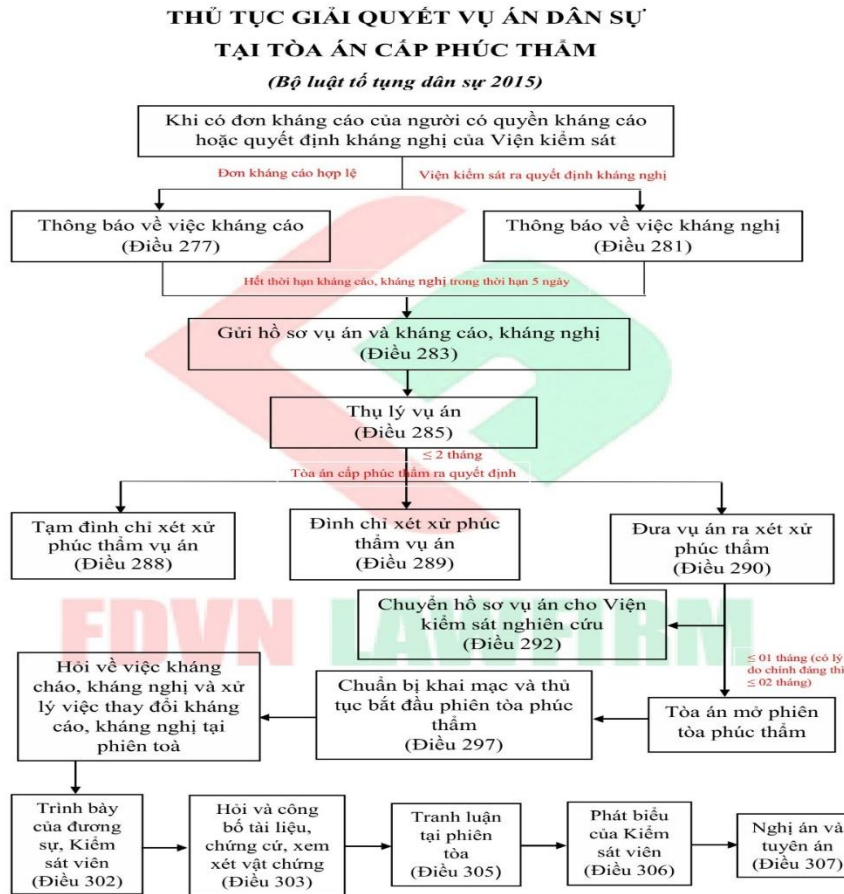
THỦ TỤC GIẢI QUYẾT VỤ ÁN DÂN SỰ
TẠI TÒA ÁN CẤP PHÚC THẨM
(Bộ luật tố tụng dân sự 2015)

Khi có đơn kháng cáo của người có quyền kháng cáo hoặc quyết định kháng nghị của Viện kiểm sát

Đơn kháng cáo hợp lệ

Viện kiểm sát ra quyết định kháng nghị

Thông báo về việc kháng cáo (Điều 277)

Thông báo về việc kháng nghị (Điều 281)

Hết thời hạn kháng cáo, kháng nghị trong thời hạn 5 ngày

Gửi hồ sơ vụ án và kháng cáo, kháng nghị (Điều 283)

Thụ lý vụ án (Điều 285)

≤ 2 tháng

Tòa án cấp phúc thẩm ra quyết định

Tạm đình chỉ xét xử phúc thẩm vụ án (Điều 288)

Đình chỉ xét xử phúc thẩm vụ án (Điều 289)

Đưa vụ án ra xét xử phúc thẩm (Điều 290)

FDVN LAWFIRM

Chuyển hồ sơ vụ án cho Viện kiểm sát nghiên cứu (Điều 292)

≤ 01 tháng (có lý do chính đáng thì ≤ 02 tháng)

Hỏi về việc kháng cháo, kháng nghị và xử lý việc thay đổi kháng cáo, kháng nghị tại phiên toà

Chuẩn bị khai mạc và thủ tục bắt đầu phiên tòa phúc thẩm (Điều 297)

Tòa án mở phiên tòa phúc thẩm

Trình bày của đương sự, Kiểm sát viên (Điều 302)

Hỏi và công bố tài liệu, chứng cứ, xem xét vật chứng (Điều 303)

Tranh luận tại phiên tòa (Điều 305)

Phát biểu của Kiểm sát viên (Điều 306)

Nghị án và tuyên án (Điều 307)